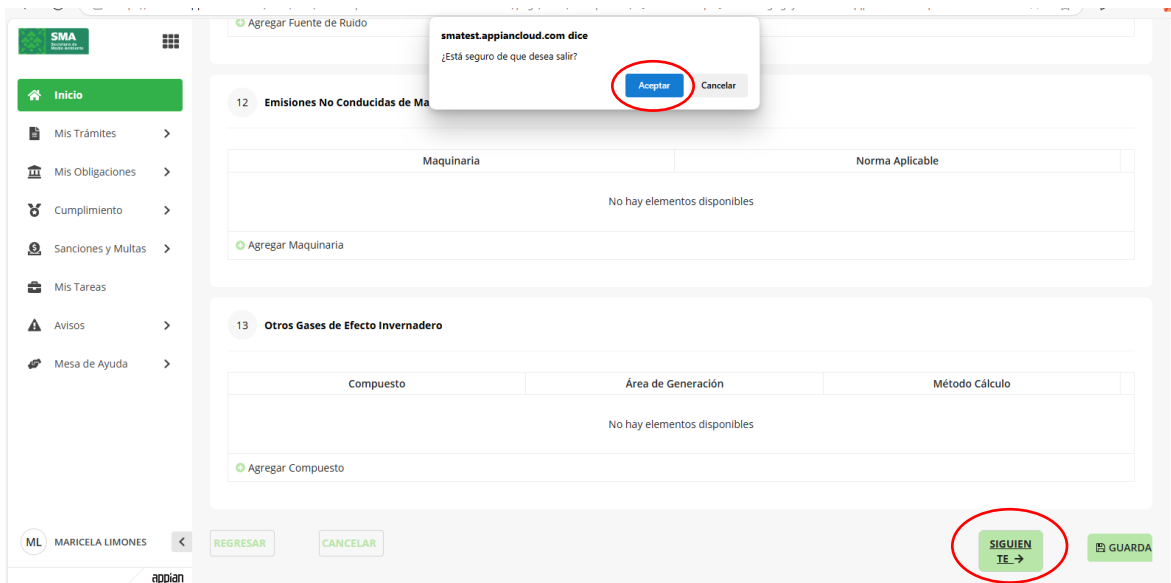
SMA Secretaría de Medio Ambiente

Inicio
Mis Trámites
Mis Obligaciones
Cumplimiento
Sanciones y Multas
Mis Tareas
Avisos
Mesa de Ayuda

ML MARICELA LIMONES

appian

Agregar Fuente de Ruido

smatest.appiancloud.com dice
¿Está seguro de que desea salir?
Aceptar Cancelar

12 Emisiones No Conducidas de Ma

| Maquinaria | Norma Aplicable |
|---|---|
| No hay elementos disponibles | |

Agregar Maquinaria

13 Otros Gases de Efecto Invernadero

| Compuesto | Área de Generación | Método Cálculo |
|---|---|---|
| No hay elementos disponibles | | |

Agregar Compuesto

REGRESAR CANCELAR SIGUIENTE → GUARDA